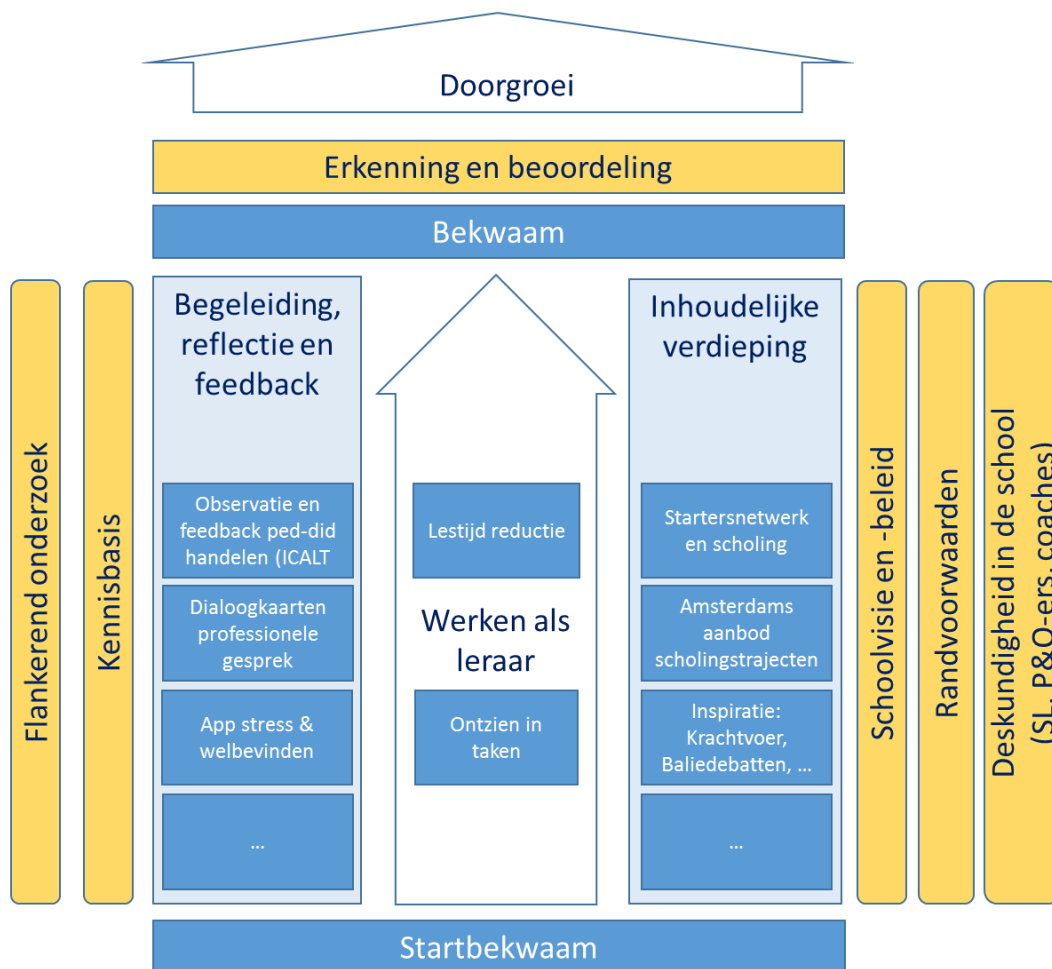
Doorgroei

Erkenning en beoordeling

Bekwaam

Flankerend onderzoek

Kennisbasis

Begeleiding, reflectie en feedback

Observatie en feedback ped-did handelen (ICALT

Dialoogkaarten professionele gesprek

App stress & welbevinden

...

Lestijd reductie

Werken als leraar

Ontzien in taken

Inhoudelijke verdieping

Startersnetwerk en scholing

Amsterdams aanbod scholingstrajecten

Inspiratie: Krachtvoer, Baliedebatten, ...

...

Schoolvisie en -beleid

Randvoorwaarden

Deskundigheid in de school (SL, P&O-ers, coaches)

Startbekwaam